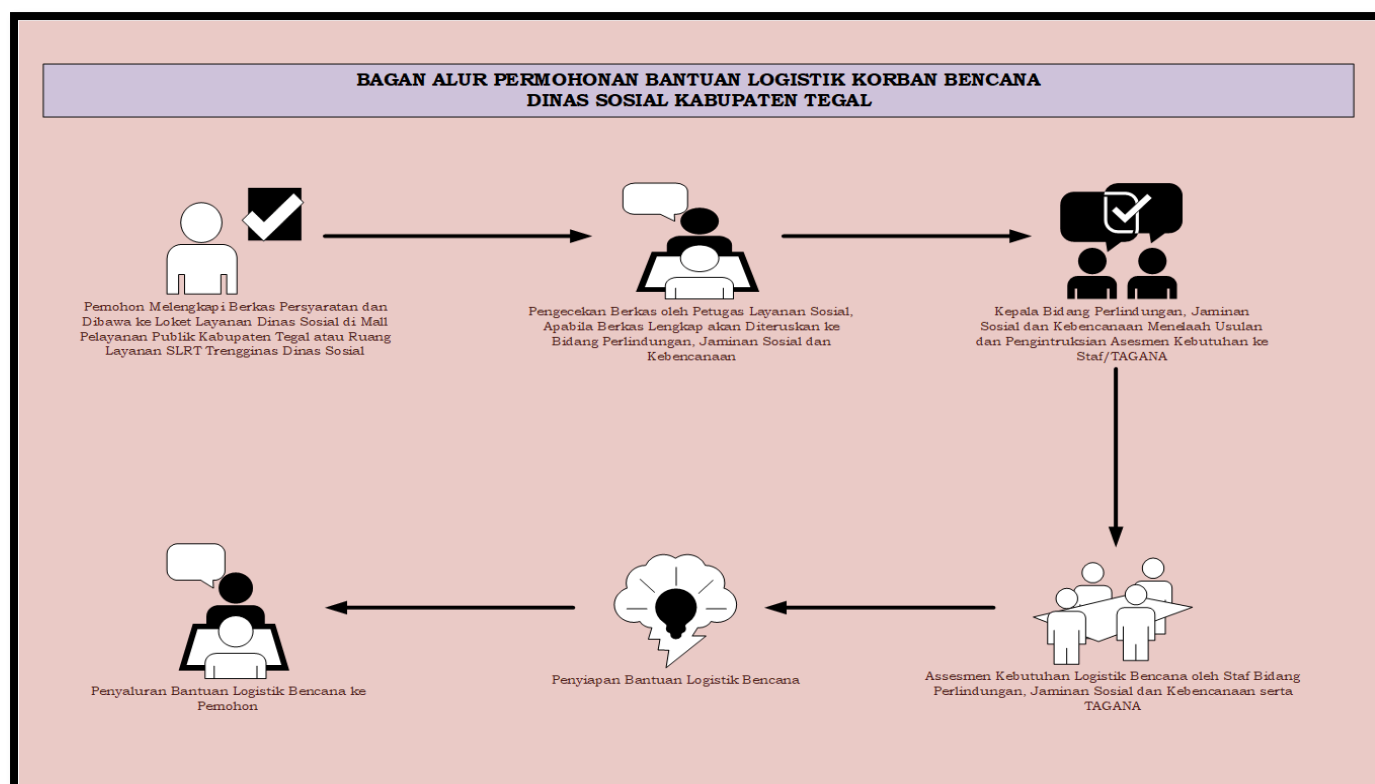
BAGAN ALUR PERMOHONAN BANTUAN LOGISTIK KORBAN BENCANA
DINAS SOSIAL KABUPATEN TEGAL

Pemohon Melengkapi Berkas Persyaratan dan Dibawa ke Loket Layanan Dinas Sosial di Mall Pelayanan Publik Kabupaten Tegal atau Ruang Layanan SLRT Trengginas Dinas Sosial

Pengecekan Berkas oleh Petugas Layanan Sosial, Apabila Berkas Lengkap akan Diteruskan ke Bidang Perlindungan, Jaminan Sosial dan Kebencanaan

Kepala Bidang Perlindungan, Jaminan Sosial dan Kebencanaan Menelaah Usulan dan Pengintruksian Asesmen Kebutuhan ke Staf/TAGANA

Assesmen Kebutuhan Logistik Bencana oleh Staf Bidang Perlindungan, Jaminan Sosial dan Kebencanaan serta TAGANA

Penyiapan Bantuan Logistik Bencana

Penyaluran Bantuan Logistik Bencana ke Pemohon